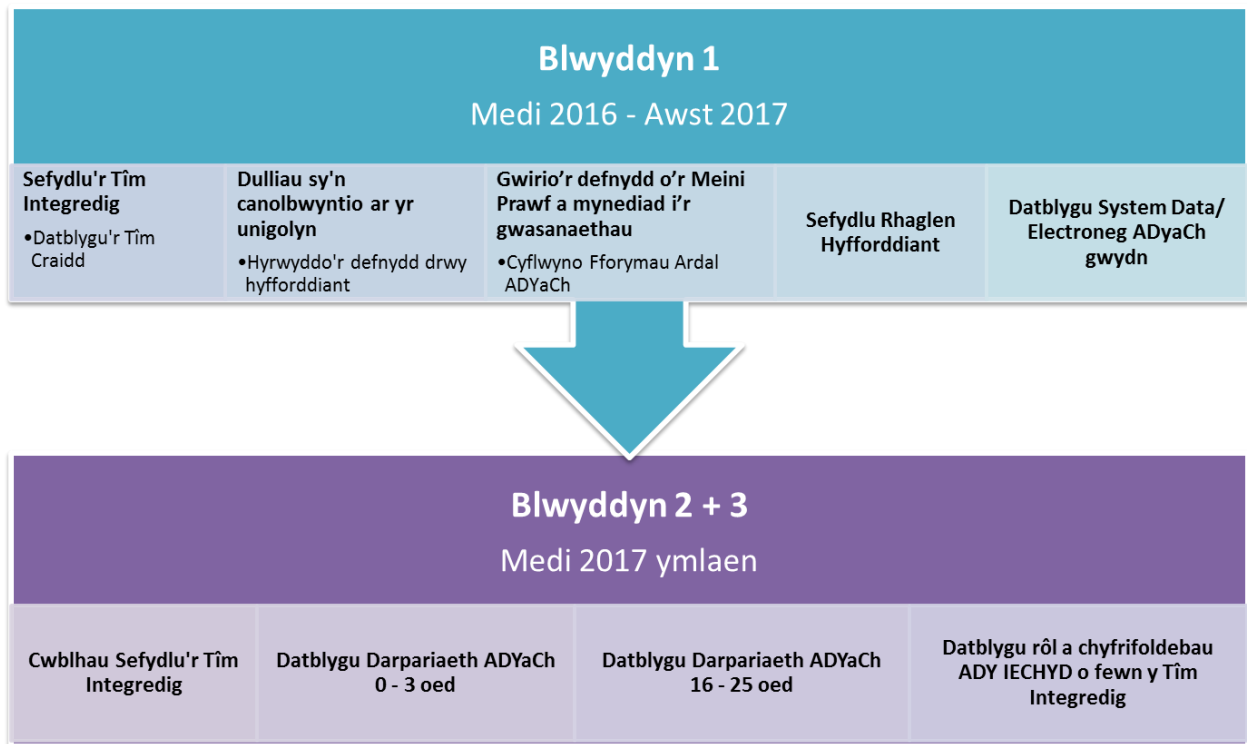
Blwyddyn 1

Medi 2016 - Awst 2017

Sefydlu'r Tîm Integredig

•Datblygu'r Tîm Craidd

Dulliau sy'n canolbwyntio ar yr unigolyn

•Hyrwyddo'r defnydd drwy hyfforddiant

Gwirio'r defnydd o'r Meini Prawf a mynediad i'r gwasanaethau

•Cyflwyno Fforymau Ardal ADYaCh

Sefydlu Rhaglen Hyfforddiant

Datblygu System Data/ Electroneg ADyaCh gwydn

Blwyddyn 2 + 3

Medi 2017 ymlaen

Cwblhau Sefydlu'r Tîm Integredig

Datblygu Darpariaeth ADYaCh 0 - 3 oed

Datblygu Darpariaeth ADYaCh 16 - 25 oed

Datblygu rôl a chyfrifoldebau ADY IECHYD o fewn y Tîm Integredig